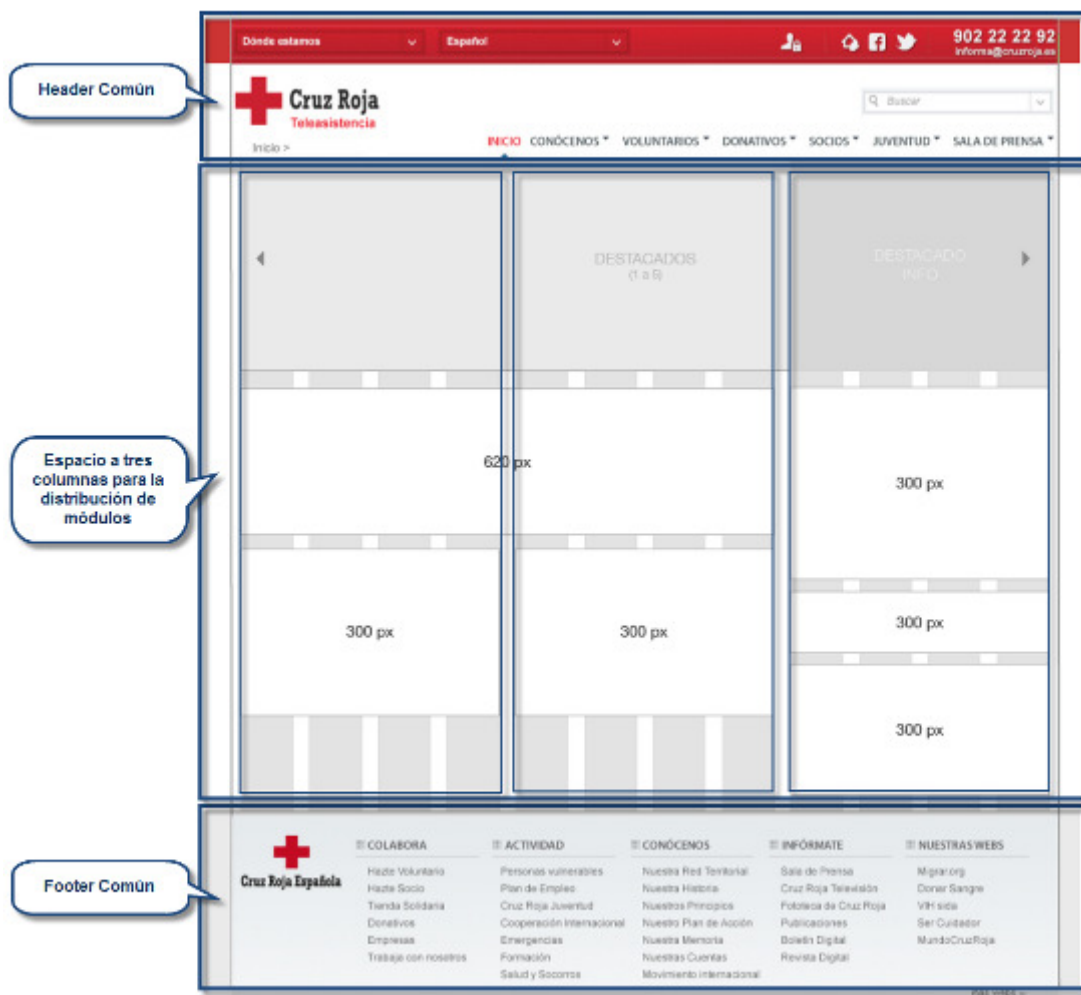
Header Común

Dónde estamos
Español
902 22 22 92
informa@cruzroja.es

Cruz Roja
Teleasistencia

Buscar

Inicio >

INICIO CONÓCENOS VOLUNTARIOS DONATIVOS SOCIOS JUVENTUD SALA DE PRENSA

Espacio a tres columnas para la distribución de módulos

DESTACADOS
(1 a 5)

DESTACADO
INFO

620 px

300 px

300 px

300 px

300 px

300 px

300 px

Footer Común

Cruz Roja Española

COLABORA
Hazte Voluntario
Hazte Socio
Tienda Solidaria
Donativos
Empresas
Trabaja con nosotros

ACTIVIDAD
Personas vulnerables
Plan de Empleo
Cruz Roja Juventud
Cooperación Internacional
Emergencias
Formación
Salud y Socorros

CONÓCENOS
Nuestra Red Territorial
Nuestra Historia
Nuestros Principios
Nuestro Plan de Acción
Nuestra Memoria
Nuestras Cuentas
Movimiento Internacional

INFÓRMATE
Sala de Prensa
Cruz Roja Televisión
Fototeca de Cruz Roja
Publicaciones
Boletín Digital
Revista Digital

NUESTRAS WEBS
Migrar.org
Donar Sangre
VIH sida
Ser Cuidador
MundoCruzRoja